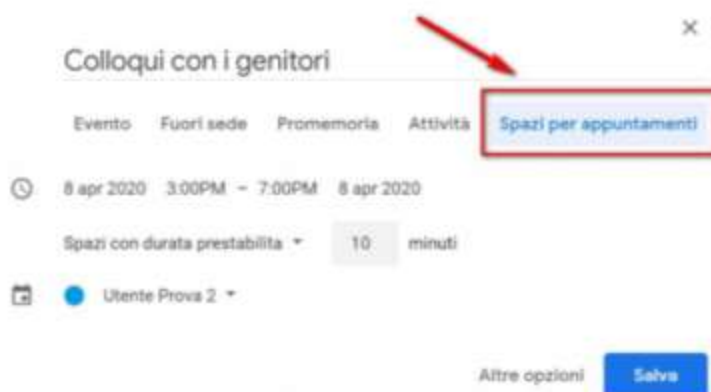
×

Colloqui con i genitori

Evento Fuori sede Promemoria Attività Spazi per appuntamenti

8 apr 2020 3:00PM – 7:00PM 8 apr 2020

Spazi con durata prestabilita ▾ 10 minuti

Utente Prova 2 ▾

Altre opzioni Salva